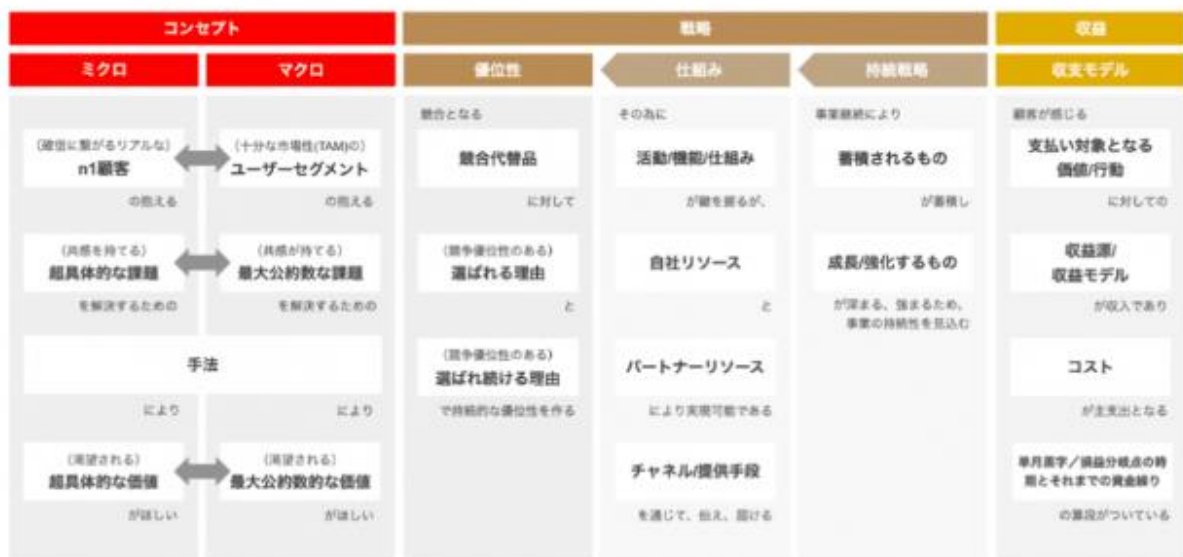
コンセプト

戦略

収益

ミクロ

マクロ

優位性

仕組み

持続戦略

収支モデル

（確信に繋がるリアルな）
n1顧客
の抱える

（十分な市場性(TAM)の）
ユーザーセグメント
の抱える

（共感を持てる）
超具体的な課題
を解決するための

（共感が持てる）
最大公約数な課題
を解決するための

手法

により

により

（渇望される）
超具体的な価値
がほしい

（渇望される）
最大公約数的な価値
がほしい

競合となる
競合代替品
に対して

（競争優位性のある）
選ばれる理由
と

（競争優位性のある）
選ばれ続ける理由
で持続的な優位性を作る

その為に
活動/機能/仕組み
が鍵を握るが、

自社リソース
と

パートナーリソース
により実現可能である

チャネル/提供手段
を通じて、伝え、届ける

事業継続により
蓄積されるもの
が蓄積し

成長/強化するもの
が深まる、強まるため、事業の持続性を見込む

顧客が感じる
支払い対象となる価値/行動
に対しての

収益源/収益モデル
が収入であり

コスト
が主支出となる

単月黒字／損益分岐点の時期とそれまでの資金繰り
の算段がついている